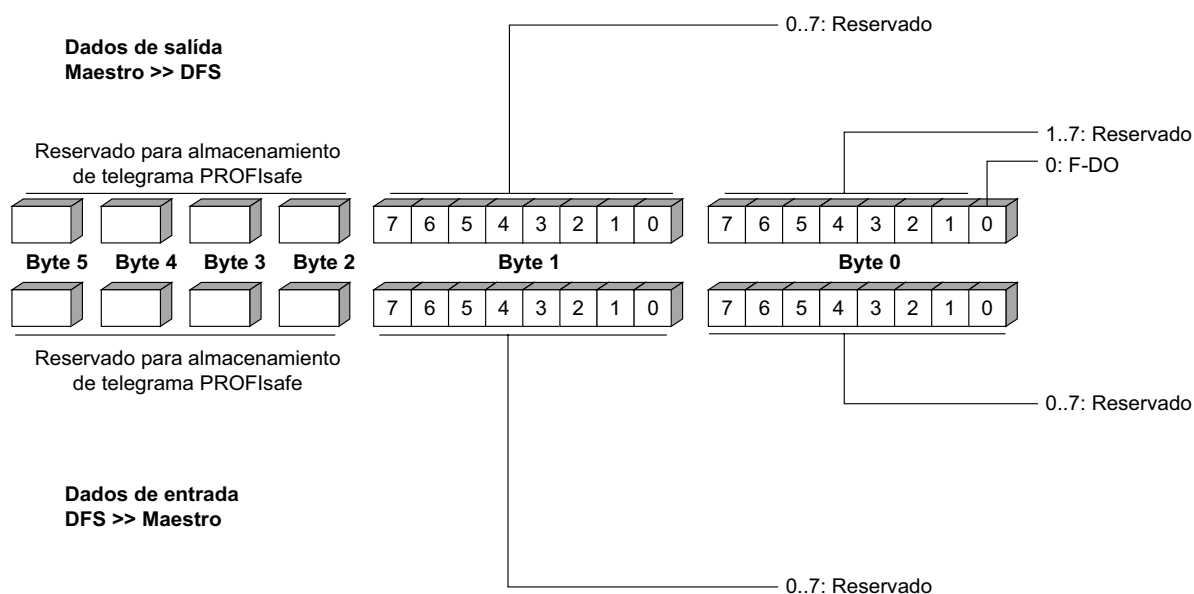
0..7: Reservado

Dados de salída
Maestro >> DFS

1..7: Reservado

Reservado para almacenamiento de telegrama PROFIsafe

0: F-DO

7 6 5 4 3 2 1 0

7 6 5 4 3 2 1 0

Byte 5 Byte 4 Byte 3 Byte 2

Byte 1

Byte 0

7 6 5 4 3 2 1 0

7 6 5 4 3 2 1 0

Reservado para almacenamiento de telegrama PROFIsafe

0..7: Reservado

Dados de entrada
DFS >> Maestro

0..7: Reservado